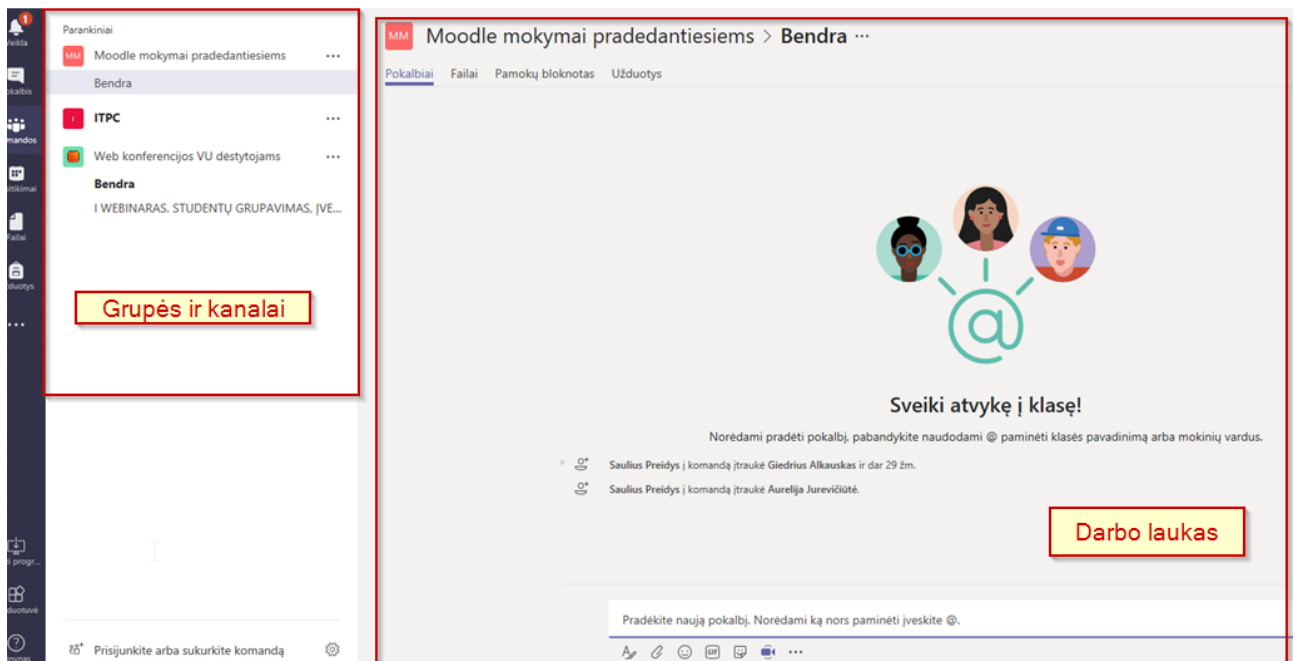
1
Veikla
Pokalbis
Komandos
Susitikimai
Failai
Užduotys
...
Programos
Parduotuvė
Pagalba

Parankiniai
MM Moodle mokymai pradedantiesiems ···
Bendra
I ITPC ···
Web konferencijos VU dėstytojams ···
Bendra
I WEBINARAS. STUDENTŲ GRUPAVIMAS, ĮVE...

Grupės ir kanalai

Prisijunkite arba sukurkite komandą

MM Moodle mokymai pradedantiesiems > Bendra ···
Pokalbiai Failai Pamokų bloknotas Užduotys

Sveiki atvykę į klasę!
Norėdami pradėti pokalbį, pabandykite naudodami @ paminėti klasės pavadinimą arba mokinių vardus.

Saulius Preidys į komandą įtraukė Giedrius Alkauskas ir dar 29 žm.
Saulius Preidys į komandą įtraukė Aurelija Jurevičiūtė.

Darbo laukas

Pradėkite naują pokalbį. Norėdami ką nors paminėti įveskite @.